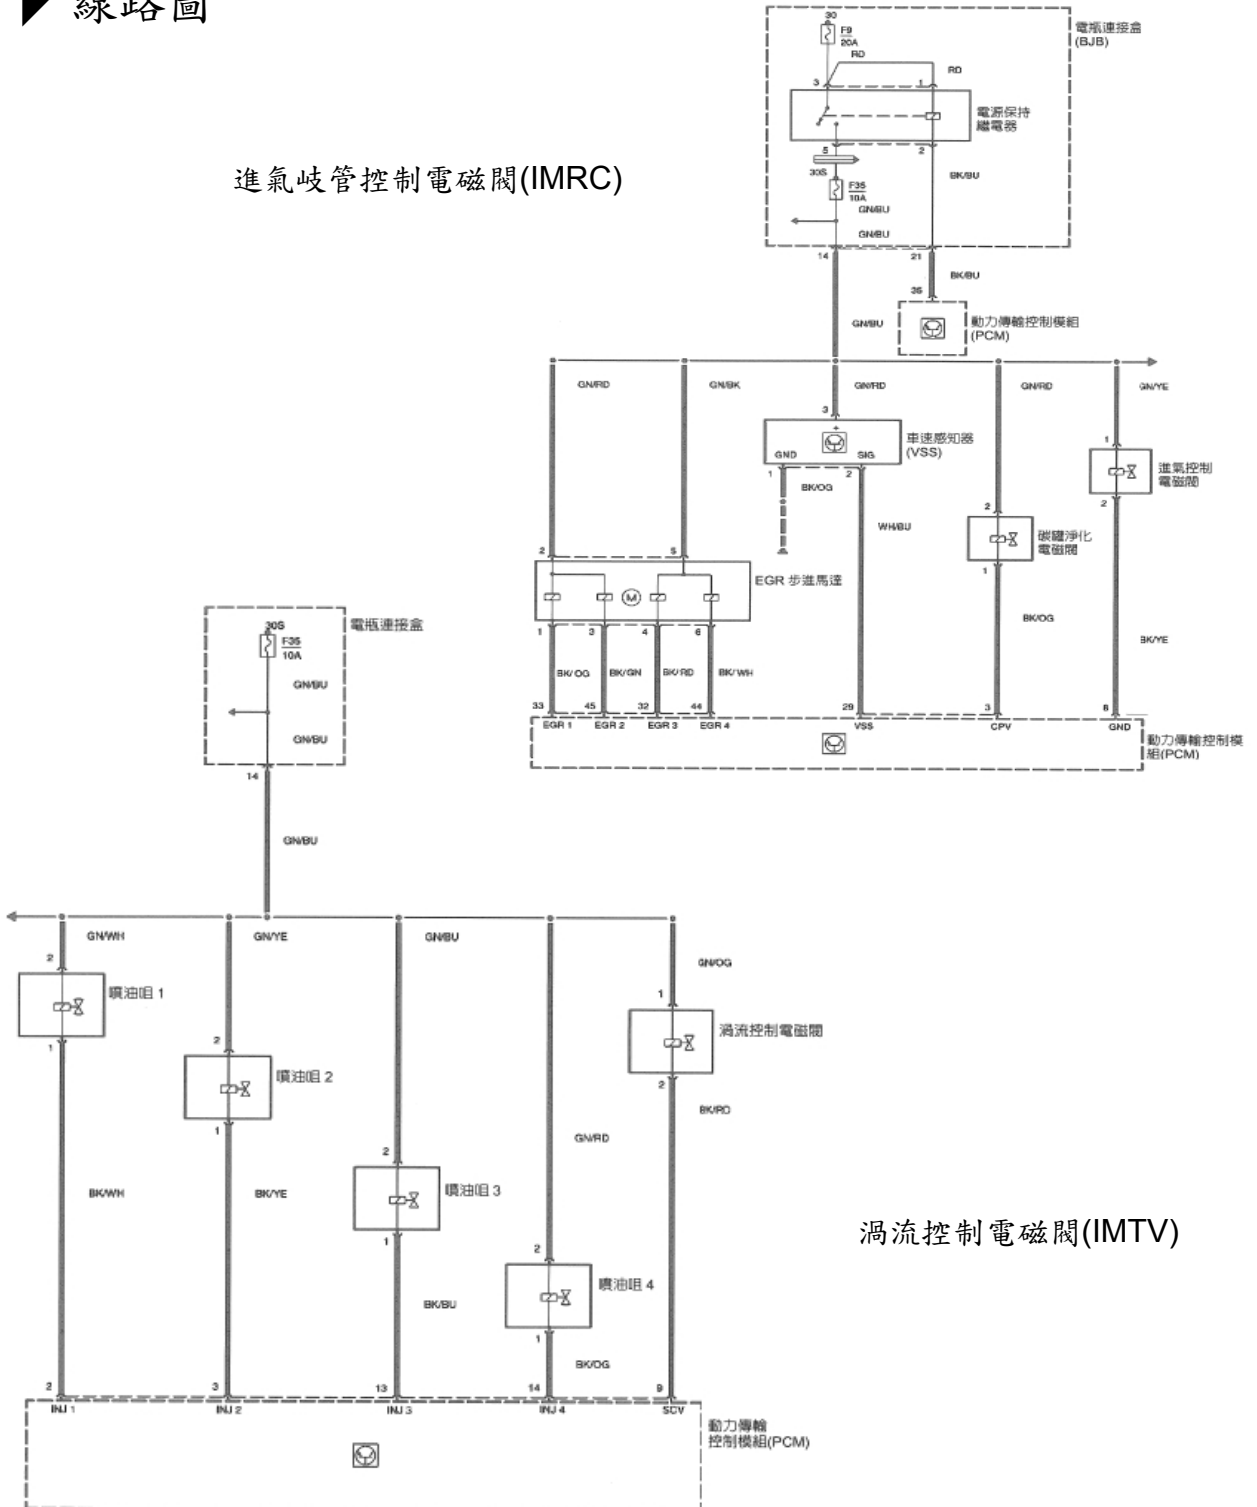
線路圖

進氣岐管控制電磁閥(IMRC)

30
F9
20A
RD
電瓶連接盒
(BJB)
3
1
RD
電源保持
繼電器
5
2
30S
F35
10A
BK/BU
GN/BU
GN/BU
14
21
BK/BU
35
GN/BU
動力傳輸控制模組
(PCM)
GN/RD
GN/BK
GN/RD
GN/RD
GN/YE
3
車速感知器
(VSS)
GND
SIG
1
2
1
進氣控制
電磁閥
2
BK/OG
WH/BU
2
碳罐淨化
電磁閥
1
2
5
EGR 步進馬達
M
1
3
4
6
BK/OG
BK/GN
BK/RD
BK/WH
BK/OG
BK/YE
33
45
32
44
29
3
8
EGR 1
EGR 2
EGR 3
EGR 4
VSS
CPV
GND
動力傳輸控制模組(PCM)

30S
F35
10A
電瓶連接盒
GN/BU
GN/BU
14
GN/BU

GN/WH
GN/YE
GN/BU
GN/OG
2
噴油咀 1
1
2
噴油咀 2
1
1
渦流控制電磁閥
2
BK/RD
GN/RD
2
噴油咀 3
1
BK/WH
BK/YE
2
噴油咀 4
1
BK/BU
BK/OG

渦流控制電磁閥(IMTV)

2
3
13
14
9
INJ 1
INJ 2
INJ 3
INJ 4
SCV
動力傳輸
控制模組(PCM)